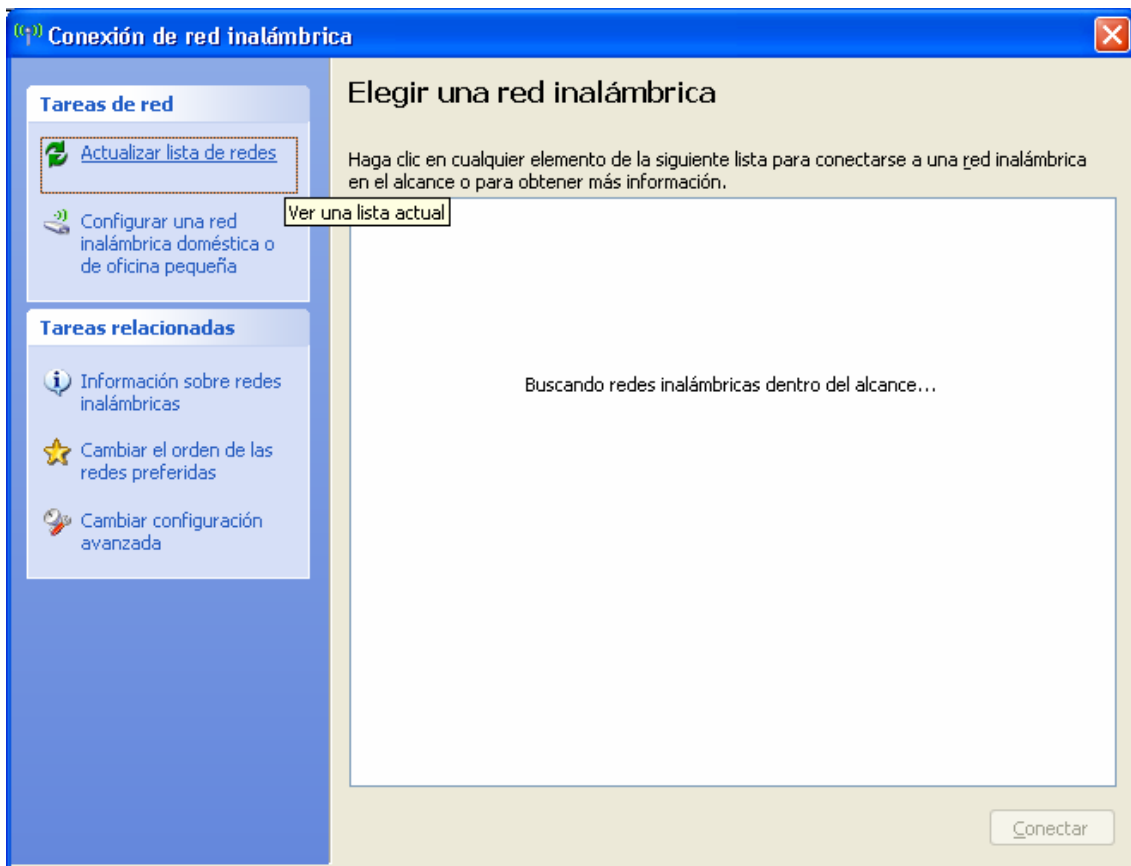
Conexión de red inalámbrica

Tareas de red

Actualizar lista de redes

Ver una lista actual

Configurar una red inalámbrica doméstica o de oficina pequeña

Tareas relacionadas

Información sobre redes inalámbricas

Cambiar el orden de las redes preferidas

Cambiar configuración avanzada

Elegir una red inalámbrica

Haga clic en cualquier elemento de la siguiente lista para conectarse a una red inalámbrica en el alcance o para obtener más información.

Buscando redes inalámbricas dentro del alcance...

Conectar